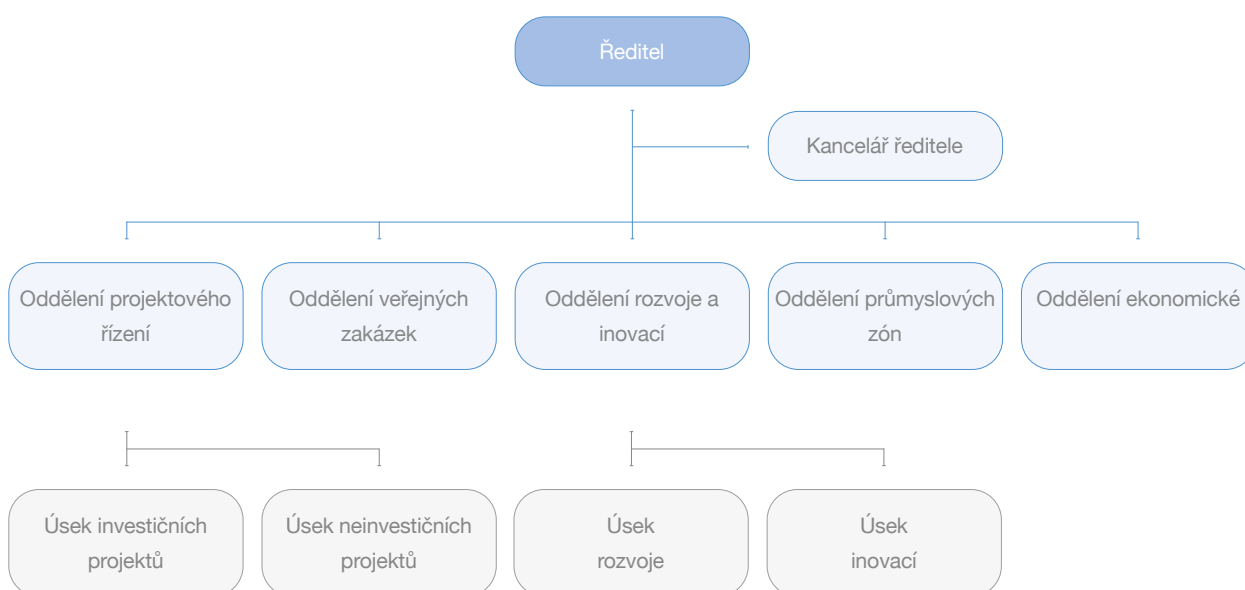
Ředitel

Kancelář ředitele

Oddělení projektového řízení

Oddělení veřejných zakázek

Oddělení rozvoje a inovací

Oddělení průmyslových zón

Oddělení ekonomické

Úsek investičních projektů

Úsek neinvestičních projektů

Úsek rozvoje

Úsek inovací